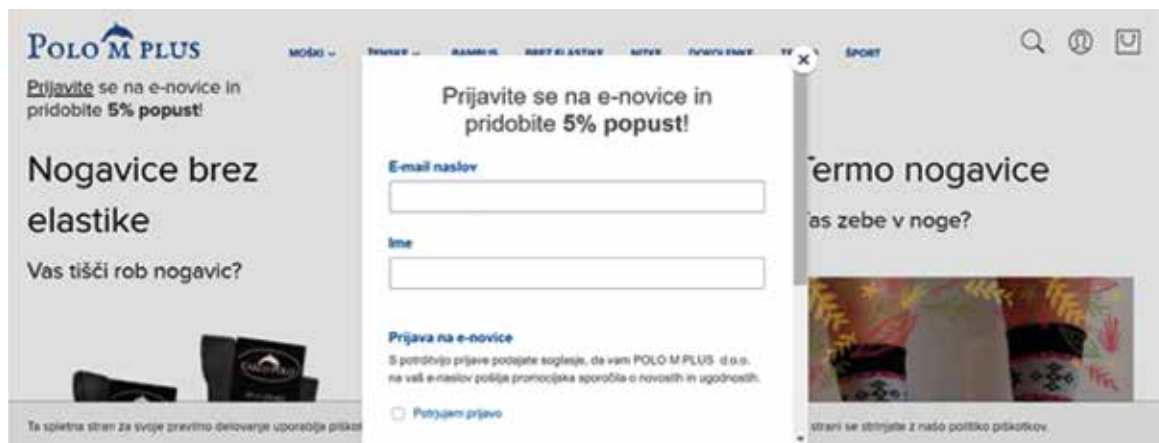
POLO M PLUS

MOŠKI ⌄ ŽENSKE ⌄ BAMBUS BREZ ELASTIKE NOVE DODATKE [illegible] ŠPORT

Prijavite se na e-novice in pridobite 5% popust!

Nogavice brez elastike

Vas tišči rob nogavic?

Termo nogavice

Vas zebe v noge?

Prijavite se na e-novice in pridobite 5% popust!

E-mail naslov

Ime

Prijava na e-novice

S potrditvijo prijave podajate soglasje, da vam POLO M PLUS d.o.o. na vaš e-naslov pošilja promocijska sporočila o novostih in ugodnostih.

Potrjujem prijavo

Ta spletna stran za svoje pravilno delovanje uporablja piškot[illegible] strani se strinjate z našo politiko piškotkov.